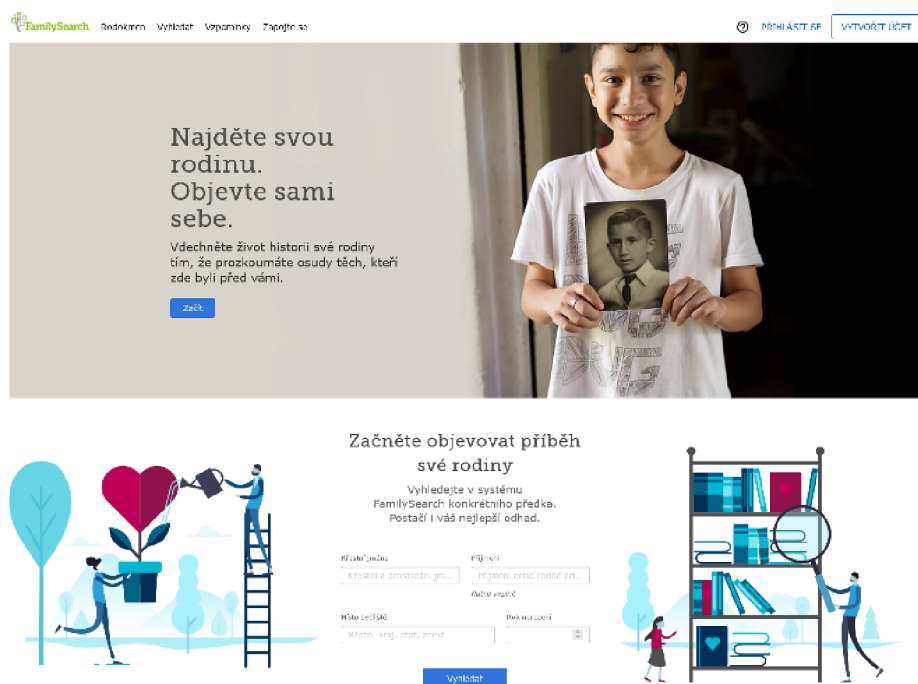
FamilySearch Rodokmen Vyhledat Vzpomínky Zapojte se

PŘIHLÁSIT SE VYTVOŘIT ÚČET

Najděte svou rodinu. Objevte sami sebe.

Vdechněte život historii své rodiny tím, že prozkoumáte osudy těch, kteří zde byli před vámi.

Začít

Začněte objevovat příběh své rodiny

Vyhledejte v systému FamilySearch konkrétního předka. Postačí i váš nejlepší odhad.

Křestní jména
Křestní a prostřední jm...

Příjmení
Příjmení nebo rodné pří...

Rodné příjmení

Místo bydliště
Město, kraj, stát, země

Rok narození

Vyhledat